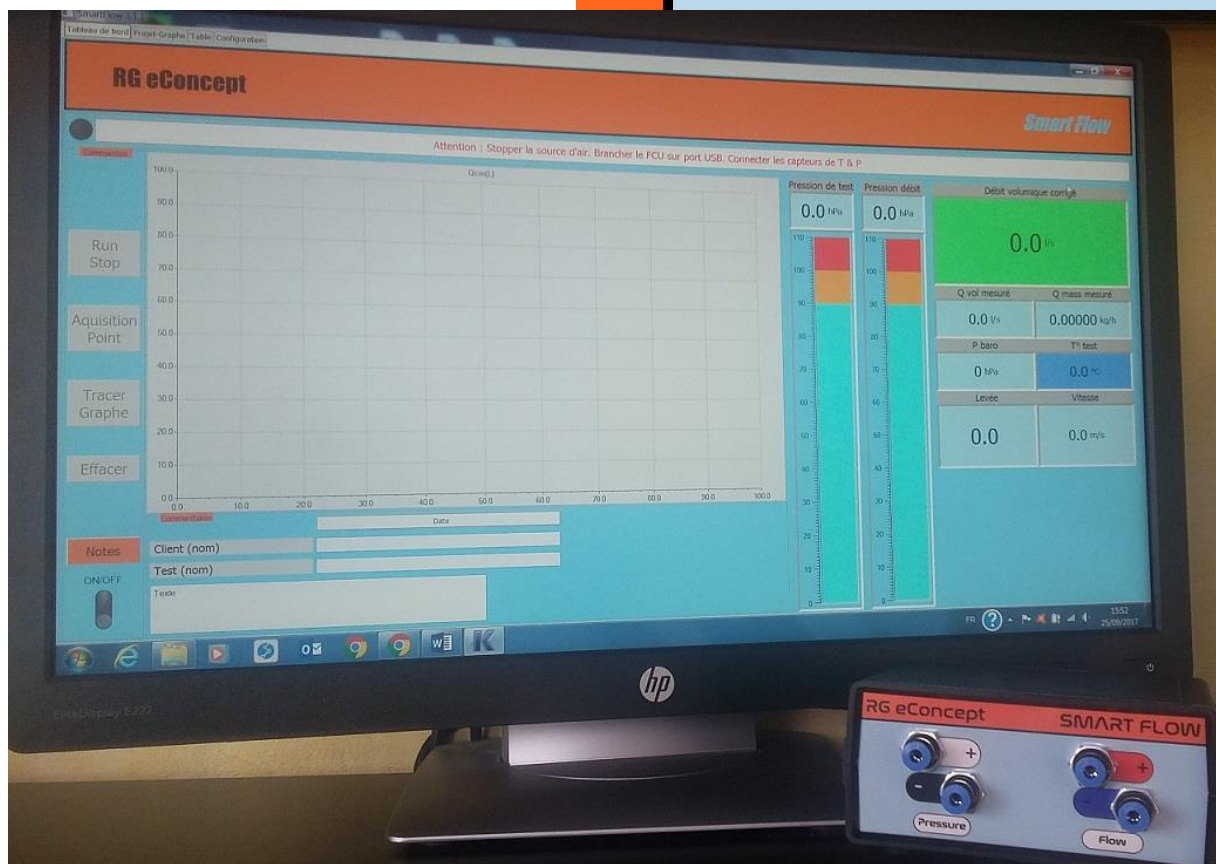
Tableau de bord | Projet-Graphe | Table | Configuration

RG eConcept

Smart Flow

Commandes

Attention : Stopper la source d'air. Brancher le FCU sur port USB. Connecter les capteurs de T & P

Run
Stop

Aquisition
Point

Tracer
Graphe

Effacer

100.0
90.0
80.0
70.0
60.0
50.0
40.0
30.0
20.0
10.0
0.0

0.0 10.0 20.0 30.0 40.0 50.0 60.0 70.0 80.0 90.0 100.0

Pression de test
0.0 hPa

Pression débit
0.0 hPa

110
100
90
80
70
60
50
40
30
20
10
0

Débit volumique corrigé
0.0 l/s

Q vol mesuré
0.0 l/s

Q mass mesuré
0.00000 kg/h

P baro
0 hPa

T° test
0.0 °C

Levée
0.0

Vitesse
0.0 m/s

Commentaires

Date

Notes

Client (nom)

Test (nom)

ON/OFF

Texte

FR

15:52
25/09/2017

hp

EliteDisplay E232

RG eConcept

SMART FLOW

+

-

Pressure

+

-

Flow